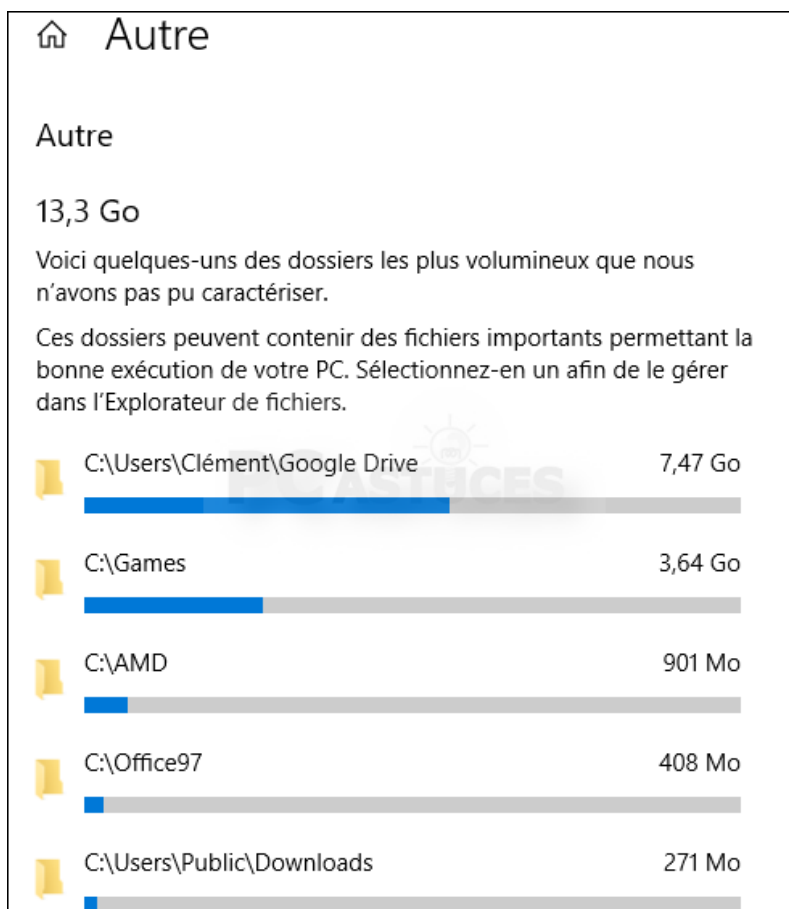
Autre

Autre

13,3 Go

Voici quelques-uns des dossiers les plus volumineux que nous n'avons pas pu caractériser.

Ces dossiers peuvent contenir des fichiers importants permettant la bonne exécution de votre PC. Sélectionnez-en un afin de le gérer dans l'Explorateur de fichiers.

C:\Users\Clément\Google Drive 7,47 Go

PC ASTUCES

C:\Games 3,64 Go

C:\AMD 901 Mo

C:\Office97 408 Mo

C:\Users\Public\Downloads 271 Mo